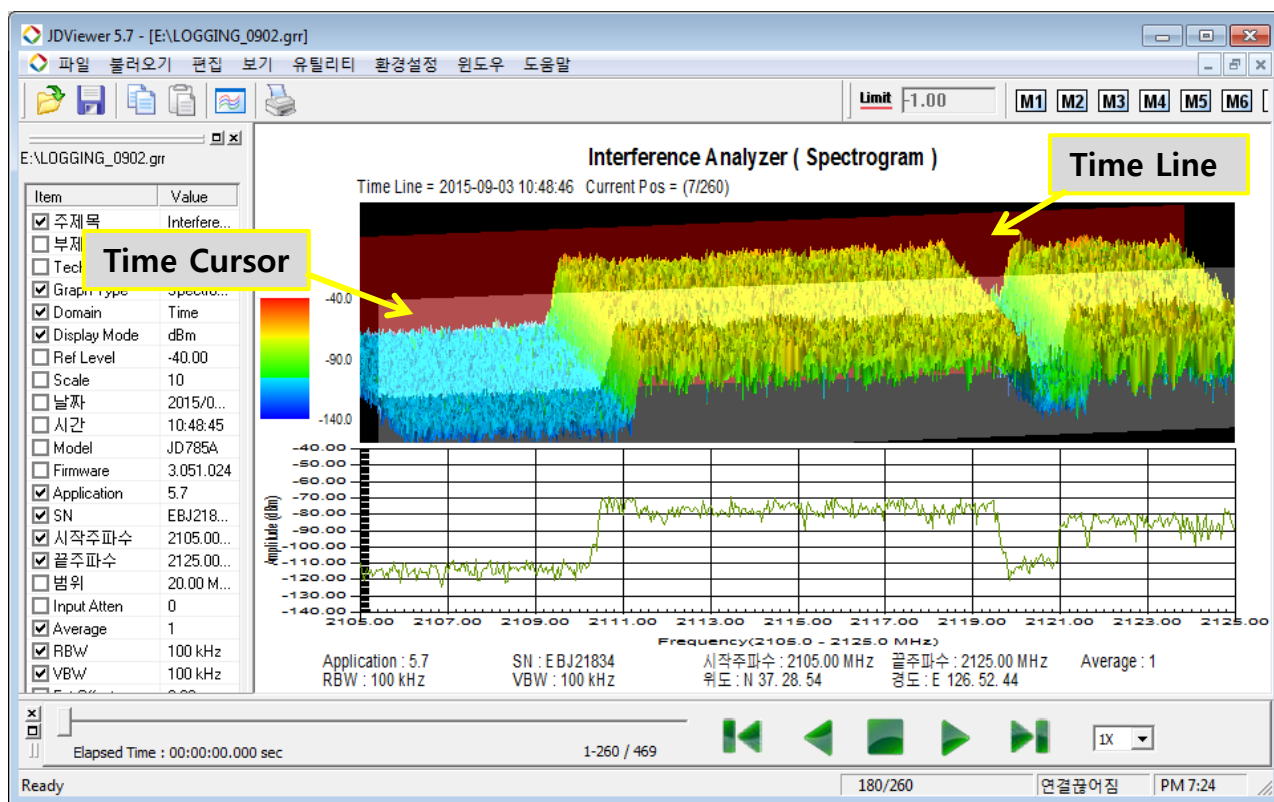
JDViewer 5.7 - [E:\LOGGING_0902.grr]

파일 불러오기 편집 보기 유틸리티 환경설정 윈도우 도움말

Limit -1.00 M1 M2 M3 M4 M5 M6

E:\LOGGING_0902.grr

| Item | Value |
|---|---|
| 주제목 | Interfere... |
| 부제 | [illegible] |
| Tech | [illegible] |
| Graph Type | Spectro... |
| Domain | Time |
| Display Mode | dBm |
| Ref Level | -40.00 |
| Scale | 10 |
| 날짜 | 2015/0... |
| 시간 | 10:48:45 |
| Model | JD785A |
| Firmware | 3.051.024 |
| Application | 5.7 |
| SN | EBJ218... |
| 시작주파수 | 2105.00... |
| 끝주파수 | 2125.00... |
| 범위 | 20.00 M... |
| Input Atten | 0 |
| Average | 1 |
| RBW | 100 kHz |
| VBW | 100 kHz |

Interference Analyzer ( Spectrogram )

Time Line = 2015-09-03 10:48:46 Current Pos = (7/260)

Time Line

Time Cursor

-40.0
-90.0
-140.0

-40.00
-50.00
-60.00
-70.00
-80.00
-90.00
-100.00
-110.00
-120.00
-130.00
-140.00

Amplitude (dBm)

2105.00 2107.00 2109.00 2111.00 2113.00 2115.00 2117.00 2119.00 2121.00 2123.00 2125.00

Frequency(2105.0 - 2125.0 MHz)

Application : 5.7 SN : EBJ21834 시작주파수 : 2105.00 MHz 끝주파수 : 2125.00 MHz Average : 1
RBW : 100 kHz VBW : 100 kHz 위도 : N 37. 28. 54 경도 : E 126. 52. 44

Elapsed Time : 00:00:00.000 sec

1-260 / 469

1X

Ready 180/260 연결끊어짐 PM 7:24